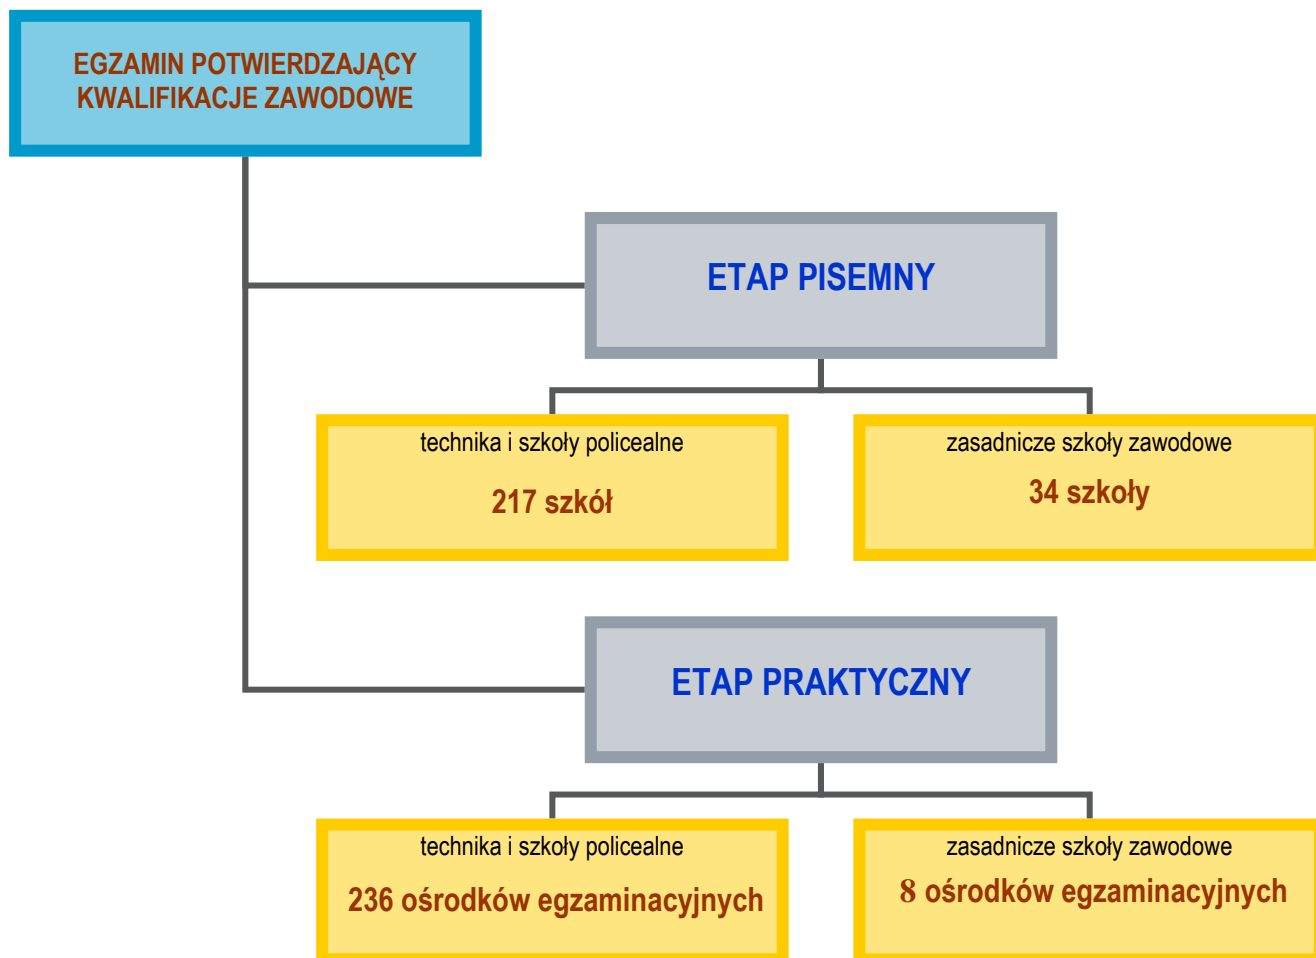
EGZAMIN POTWIERDZAJĄCY KWALIFIKACJE ZAWODOWE

ETAP PISEMNY

technika i szkoły policealne

217 szkół

zasadnicze szkoły zawodowe

34 szkoły

ETAP PRAKTYCZNY

technika i szkoły policealne

236 ośrodków egzaminacyjnych

zasadnicze szkoły zawodowe

8 ośrodków egzaminacyjnych